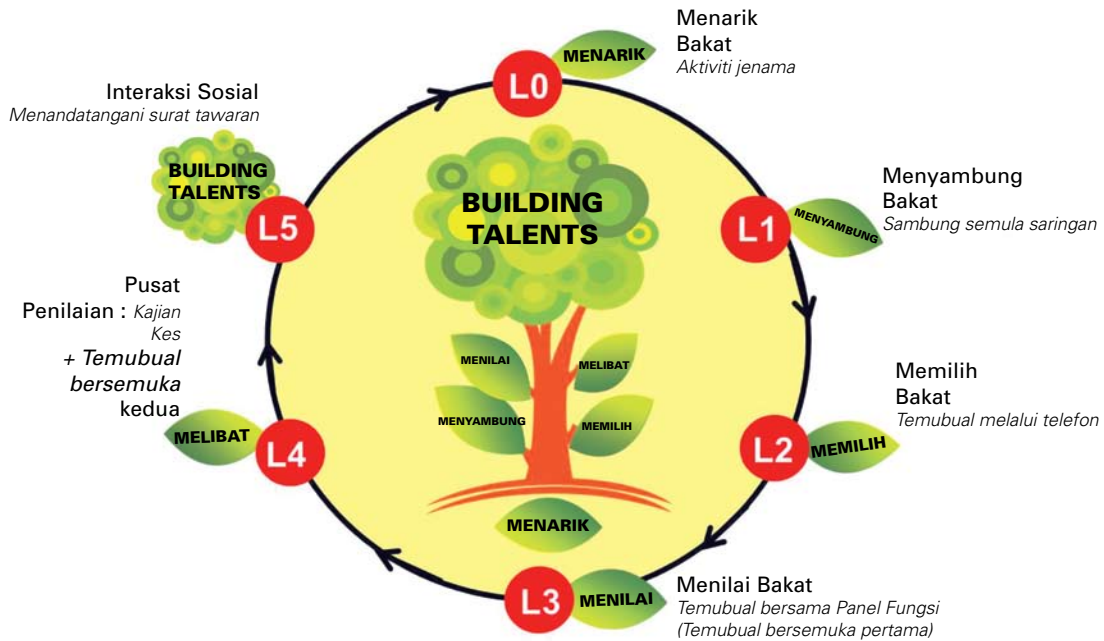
Menarik Bakat
Aktiviti jenama

L0
MENARIK

Menyambung Bakat
Sambung semula saringan

L1
MENYAMBUNG

Memilih Bakat
Temubual melalui telefon

L2
MEMILIH

Menilai Bakat
Temubual bersama Panel Fungsi
(Temubual bersemuka pertama)

L3
MENILAI

L4
MELIBAT

Pusat Penilaian : Kajian Kes
+ Temubual bersemuka kedua

L5
BUILDING TALENTS

Interaksi Sosial
Menandatangani surat tawaran

BUILDING TALENTS

MENILAI
MELIBAT
MENYAMBUNG
MEMILIH
MENARIK